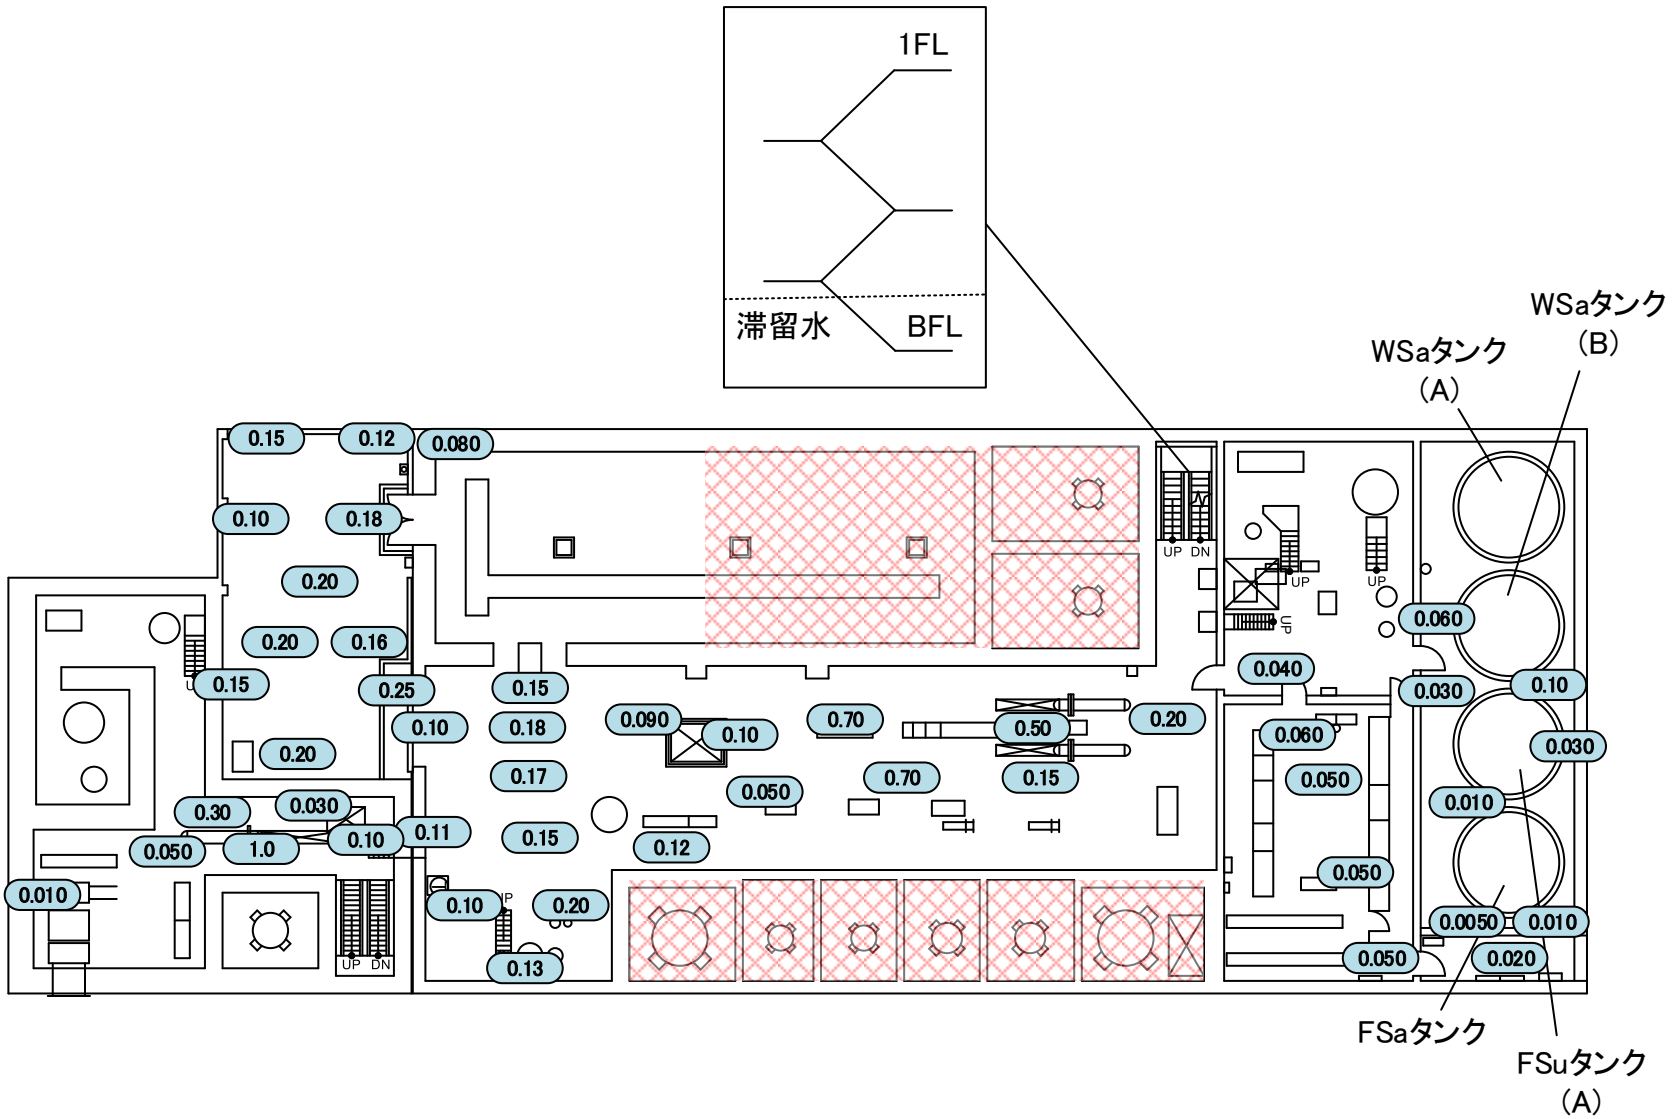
1FL

滞留水

BFL

WSaタンク
（B）

WSaタンク
（A）

0.15
0.12
0.080
0.10
0.18
0.20
0.20
0.16
0.15
0.25
0.15
0.10
0.18
0.090
0.10
0.70
0.50
0.20
0.20
0.17
0.050
0.70
0.15
0.30
0.030
0.11
0.050
1.0
0.10
0.15
0.12
0.010
0.10
0.20
0.13
UP
DN
UP
UP
UP
UP
UP
DN
0.060
0.040
0.030
0.10
0.060
0.030
0.050
0.010
0.050
0.0050
0.010
0.050
0.020

FSaタンク

FSuタンク
（A）